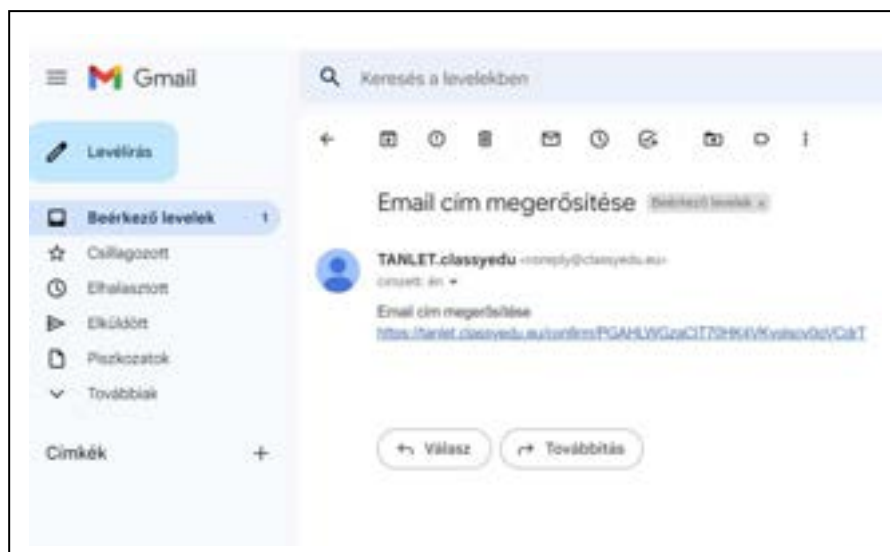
Gmail

Keresés a levelekben

Levélírás

Beérkező levelek 1

Csillagozott

Elhalasztott

Elküldött

Piszkozatok

Továbbiak

Címkék +

Email cím megerősítése Beérkező levelek ×

TANLET.classyedu <noreply@classyedu.eu>
címzett: én

Email cím megerősítése
https://tanlet.classyedu.eu/confirm/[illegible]

Válasz

Továbbítás